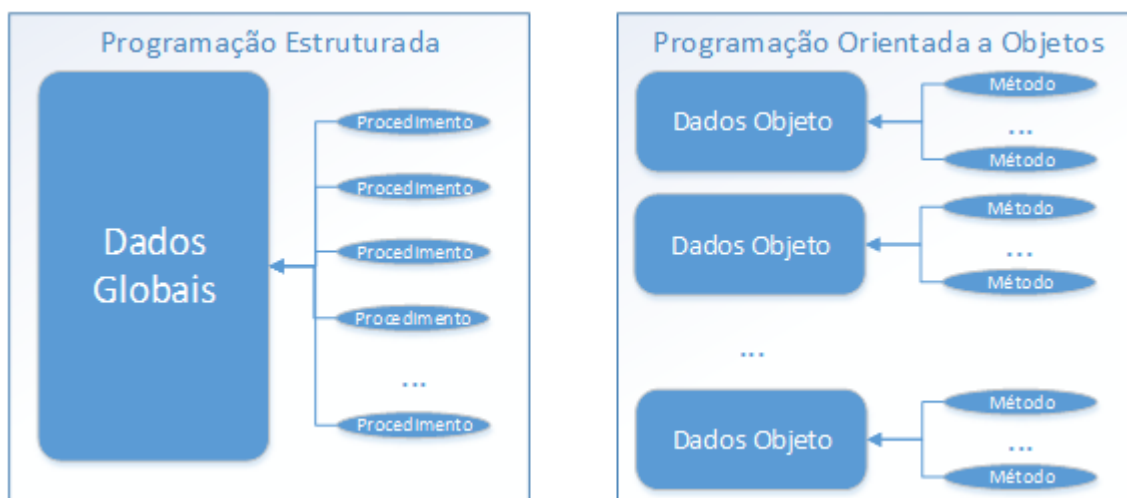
Programação Estruturada

Dados Globais

Procedimento
Procedimento
Procedimento
Procedimento
...
Procedimento

Programação Orientada a Objetos

Dados Objeto
Método
...
Método

Dados Objeto
Método
...
Método

...

Dados Objeto
Método
...
Método